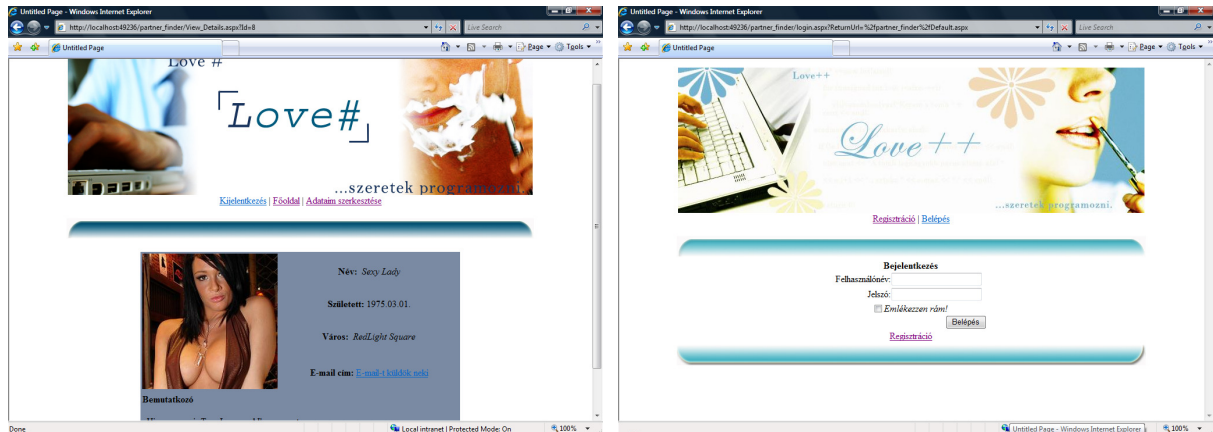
Untitled Page - Windows Internet Explorer

http://localhost:49236/partner_finder/View_Details.aspx?Id=8

Live Search

Untitled Page

Page ▾ Tools ▾

Love #

Love#

...szeretek programozni

Kijelentkezés | Főoldal | Adataim szerkesztése

Név: Sexy Lady

Született: 1975.03.01.

Város: RedLight Square

E-mail cím: E-mail-t küldök neki

Bemutatkozó

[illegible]

Done

Local intranet | Protected Mode: On

100%

Untitled Page - Windows Internet Explorer

http://localhost:49236/partner_finder/login.aspx?ReturnUrl=%2fpartner_finder%2fDefault.aspx

Live Search

Untitled Page

Page ▾ Tools ▾

Love++

Love++

...szeretek programozni.

Regisztráció | Belépés

Bejelentkezés

Felhasználónév:

Jelszó:

Emlékezzen rám!

Belépés

Regisztráció

Untitled Page - Windows Internet Explorer

100%